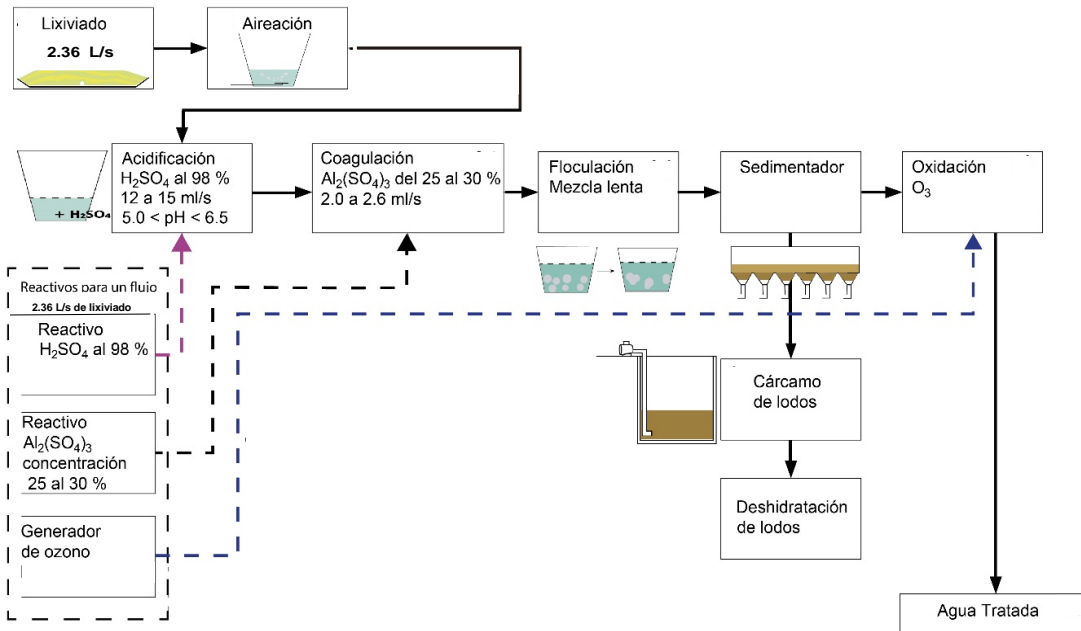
Lixiviado
2.36 L/s

Aireación

+ $H_2SO_4$

Acidificación
$H_2SO_4$ al 98 %
12 a 15 ml/s
5.0 < pH < 6.5

Coagulación
$Al_2(SO_4)_3$ del 25 al 30 %
2.0 a 2.6 ml/s

Floculación
Mezcla lenta

Sedimentador

Oxidación
$O_3$

Reactivos para un fluio
2.36 L/s de lixiviado

Reactivo
$H_2SO_4$ al 98 %

Reactivo
$Al_2(SO_4)_3$
concentración
25 al 30 %

Generador
de ozono

Cárcamo
de lodos

Deshidratación
de lodos

Agua Tratada